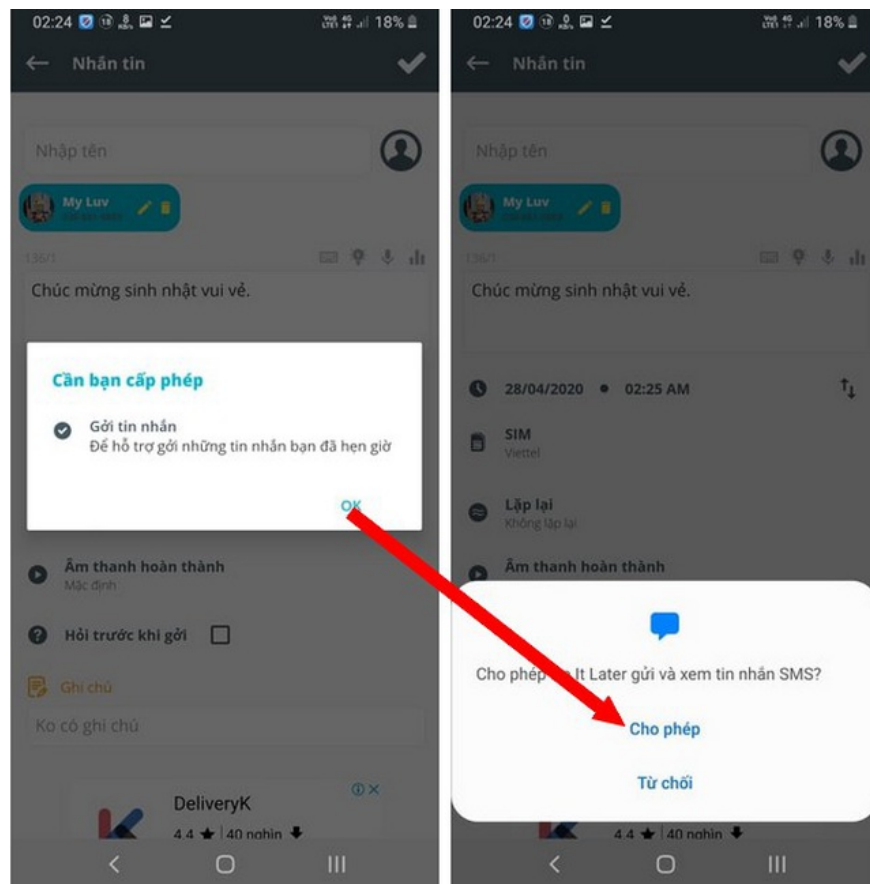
02:24 18%

Nhắn tin

Nhập tên

My Luv

136/1

Chúc mừng sinh nhật vui vẻ.

Cần bạn cấp phép

Gởi tin nhắn
Để hỗ trợ gởi những tin nhắn bạn đã hẹn giờ

OK

Âm thanh hoàn thành
Mặc định

Hỏi trước khi gởi

Ghi chú

Ko có ghi chú

DeliveryK
4.4 ★ | 40 nghìn

02:24 18%

Nhắn tin

Nhập tên

My Luv

136/1

Chúc mừng sinh nhật vui vẻ.

28/04/2020 • 02:25 AM

SIM
Viettel

Lặp lại
Không lặp lại

Âm thanh hoàn thành

Cho phép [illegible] It Later gửi và xem tin nhắn SMS?

Cho phép

Từ chối

4.4 ★ | 40 nghìn